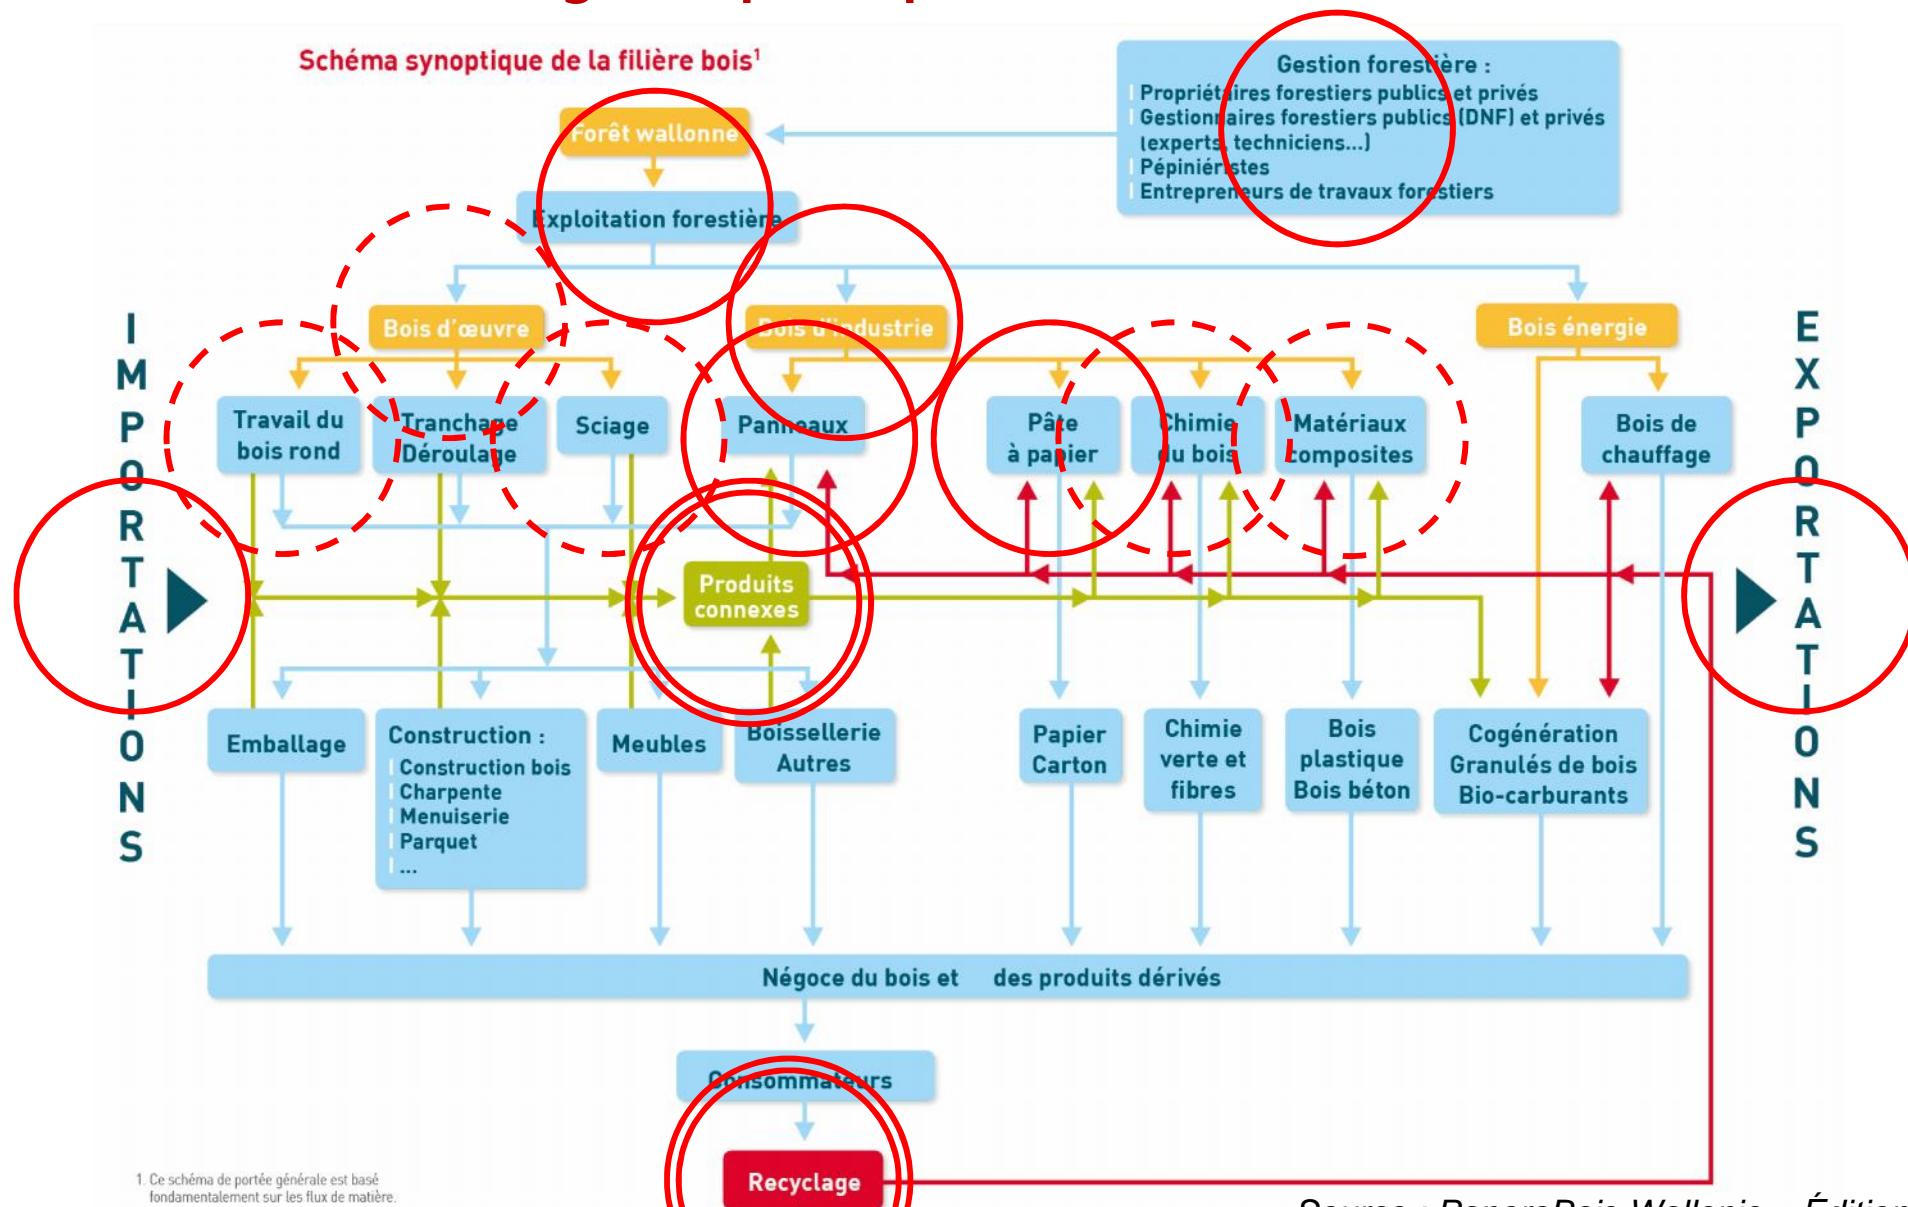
Schéma synoptique de la filière bois¹

Gestion forestière :
Propriétaires forestiers publics et privés
Gestionnaires forestiers publics (DNF) et privés (experts, techniciens...)
Pépiniéristes
Entrepreneurs de travaux forestiers

Forêt wallonne

Exploitation forestière

Bois d'œuvre

Bois d'industrie

Bois énergie

Travail du bois rond

Tranchage Déroulage

Sciage

Panneaux

Pâte à papier

Chimie du bois

Matériaux composites

Bois de chauffage

IMPORTATIONS

EXPORTATIONS

Produits connexes

Emballage

Construction :
Construction bois
Charpente
Menuiserie
Parquet
...

Meubles

Boissellerie Autres

Papier Carton

Chimie verte et fibres

Bois plastique Bois béton

Cogénération Granulés de bois Bio-carburants

Négoce du bois et des produits dérivés

Consommateurs

Recyclage

1. Ce schéma de portée générale est basé fondamentalement sur les flux de matière.

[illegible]